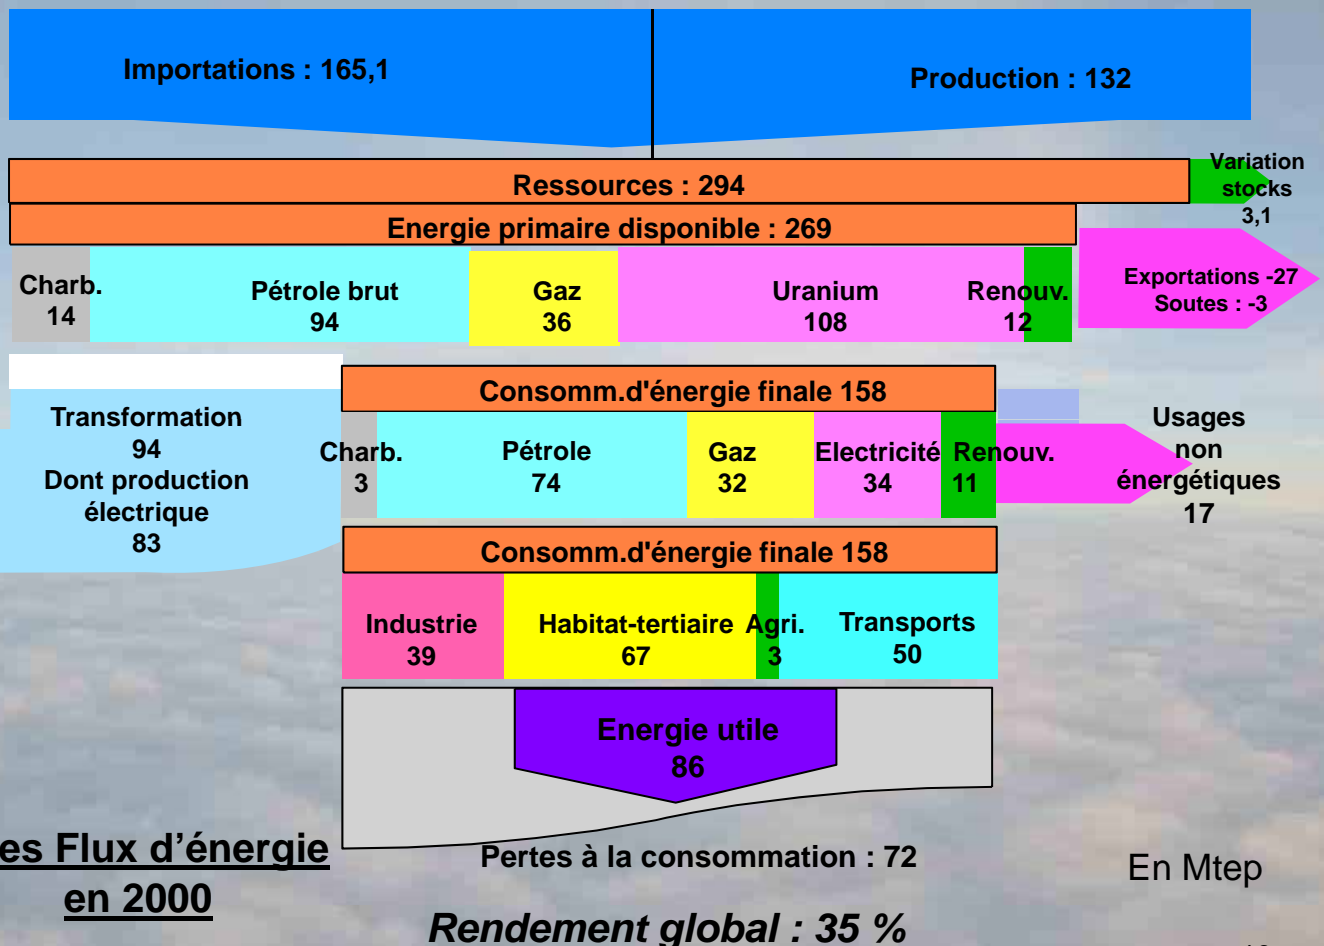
Importations : 165,1

Production : 132

Ressources : 294

Variation stocks 3,1

Energie primaire disponible : 269

Charb. 14

Pétrole brut 94

Gaz 36

Uranium 108

Renouv. 12

Exportations -27 Soutes : -3

Transformation 94 Dont production électrique 83

Consomm.d'énergie finale 158

Charb. 3

Pétrole 74

Gaz 32

Electricité 34

Renouv. 11

Usages non énergétiques 17

Consomm.d'énergie finale 158

Industrie 39

Habitat-tertiaire 67

Agri. 3

Transports 50

Energie utile 86

es Flux d'énergie en 2000

Pertes à la consommation : 72

En Mtep

Rendement global : 35 %